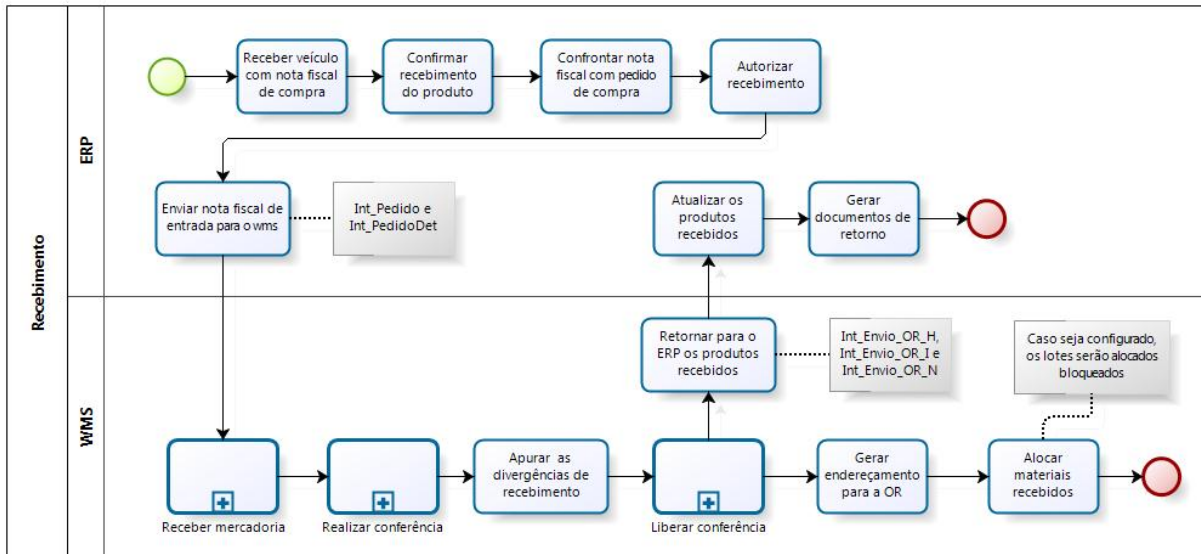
Recebimento

ERP

Receber veículo com nota fiscal de compra

Confirmar recebimento do produto

Confrontar nota fiscal com pedido de compra

Autorizar recebimento

Enviar nota fiscal de entrada para o wms

Int_Pedido e Int_PedidoDet

Atualizar os produtos recebidos

Gerar documentos de retorno

WMS

Retornar para o ERP os produtos recebidos

Int_Envio_OR_H, Int_Envio_OR_I e Int_Envio_OR_N

Caso seja configurado, os lotes serão alocados bloqueados

Receber mercadoria

Realizar conferência

Apurar as divergências de recebimento

Liberar conferência

Gerar endereçamento para a OR

Alocar materiais recebidos